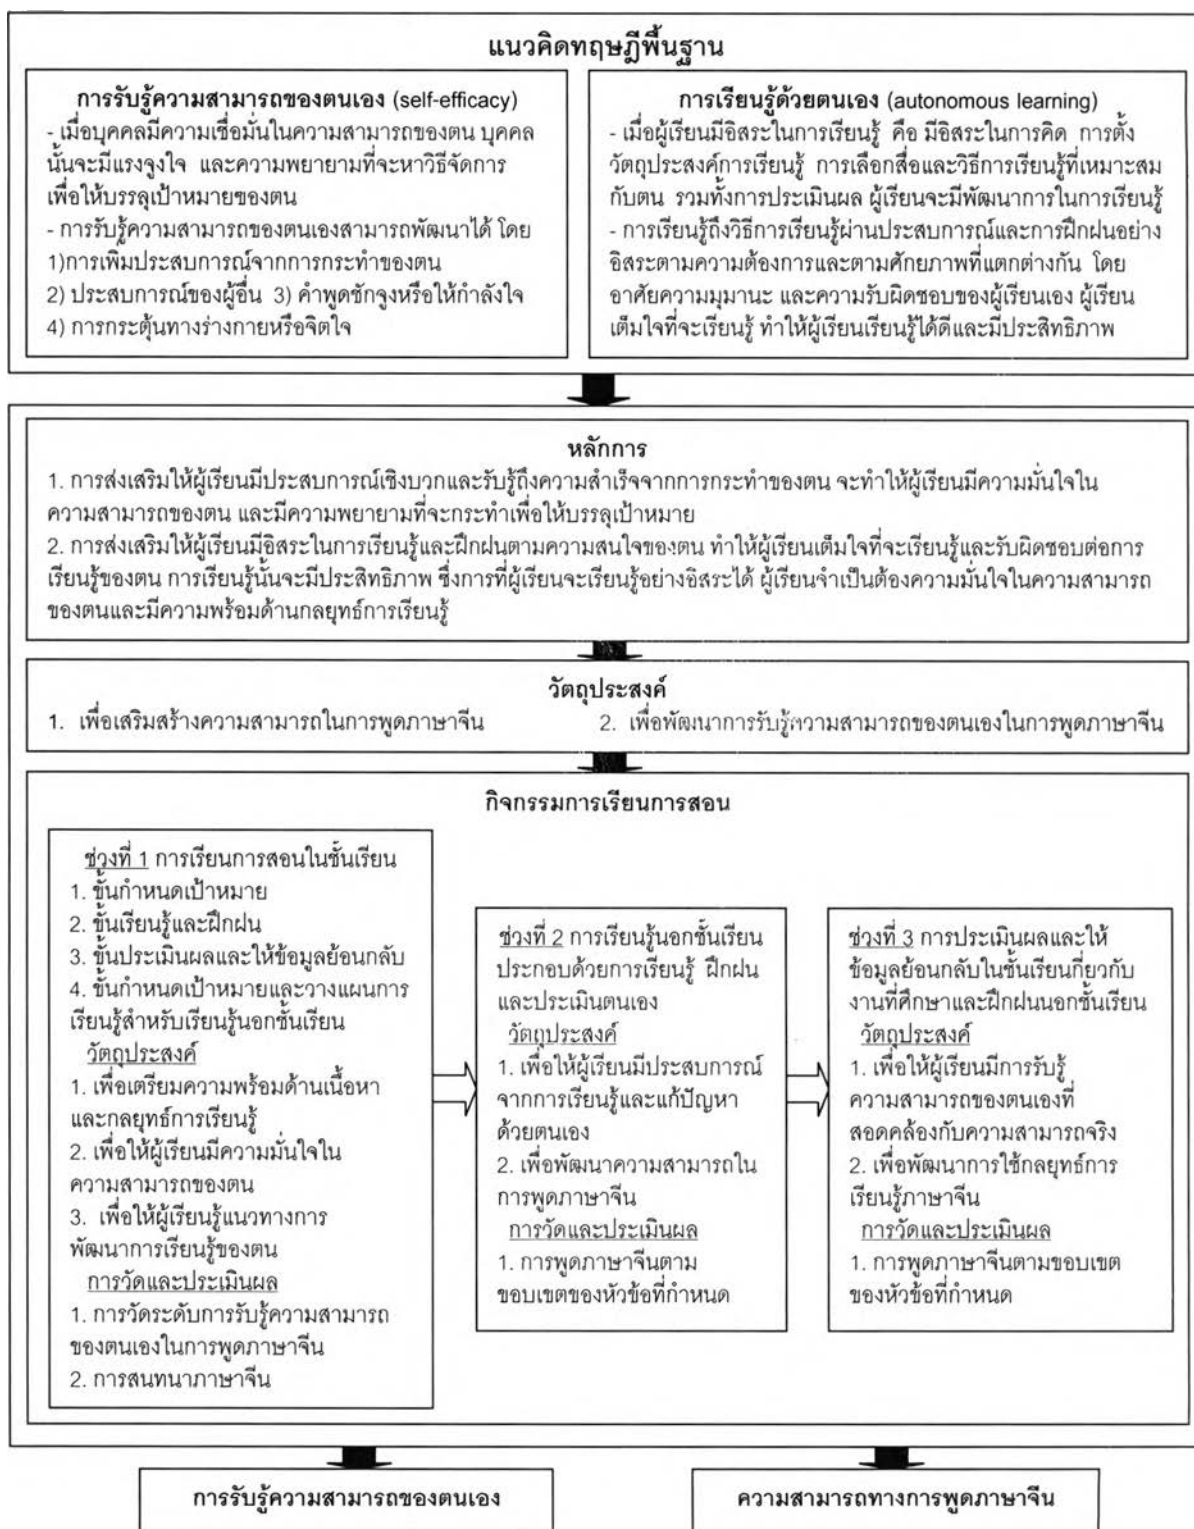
แนวคิดทฤษฎีพื้นฐาน

การรับรู้ความสามารถของตนเอง (self-efficacy)
- เมื่อบุคคลมีความเชื่อมั่นในความสามารถของตน บุคคลนั้นจะมีแรงจูงใจ และความพยายามที่จะหาวิธีจัดการเพื่อให้บรรลุเป้าหมายของตน
- การรับรู้ความสามารถของตนเองสามารถพัฒนาได้ โดย 1)การเพิ่มประสบการณ์จากการกระทำของตน 2) ประสบการณ์ของผู้อื่น 3) คำพูดชักจูงหรือให้กำลังใจ 4) การกระตุ้นทางร่างกายหรือจิตใจ

การเรียนรู้ด้วยตนเอง (autonomous learning)
- เมื่อผู้เรียนมีอิสระในการเรียนรู้ คือ มีอิสระในการคิด การตั้งวัตถุประสงค์การเรียนรู้ การเลือกสื่อและวิธีการเรียนรู้ที่เหมาะสมกับตน รวมทั้งการประเมินผล ผู้เรียนจะมีพัฒนาการในการเรียนรู้
- การเรียนรู้ถึงวิธีการเรียนรู้ผ่านประสบการณ์และการฝึกฝนอย่างอิสระตามความต้องการและตามศักยภาพที่แตกต่างกัน โดยอาศัยความมุมานะ และความรับผิดชอบของผู้เรียนเอง ผู้เรียนเต็มใจที่จะเรียนรู้ ทำให้ผู้เรียนเรียนรู้ได้ดีและมีประสิทธิภาพ

หลักการ
1. การส่งเสริมให้ผู้เรียนมีประสบการณ์เชิงบวกและรับรู้ถึงความสำเร็จจากการกระทำของตน จะทำให้ผู้เรียนมีความมั่นใจในความสามารถของตน และมีความพยายามที่จะกระทำเพื่อให้บรรลุเป้าหมาย
2. การส่งเสริมให้ผู้เรียนมีอิสระในการเรียนรู้และฝึกฝนตามความสนใจของตน ทำให้ผู้เรียนเต็มใจที่จะเรียนรู้และรับผิดชอบต่อการเรียนรู้ของตน การเรียนรู้นั้นจะมีประสิทธิภาพ ซึ่งการที่ผู้เรียนจะเรียนรู้อย่างอิสระได้ ผู้เรียนจำเป็นต้องความมั่นใจในความสามารถของตนและมีความพร้อมด้านกลยุทธ์การเรียนรู้

วัตถุประสงค์
1. เพื่อเสริมสร้างความสามารถในการพูดภาษาจีน
2. เพื่อพัฒนาการรับรู้ความสามารถของตนเองในการพูดภาษาจีน

กิจกรรมการเรียนการสอน

ช่วงที่ 1 การเรียนการสอนในชั้นเรียน
1. ขั้นกำหนดเป้าหมาย
2. ขั้นเรียนรู้และฝึกฝน
3. ขั้นประเมินผลและให้ข้อมูลย้อนกลับ
4. ขั้นกำหนดเป้าหมายและวางแผนการเรียนรู้สำหรับเรียนรู้นอกชั้นเรียน
วัตถุประสงค์
1. เพื่อเตรียมความพร้อมด้านเนื้อหาและกลยุทธ์การเรียนรู้
2. เพื่อให้ผู้เรียนมีความมั่นใจในความสามารถของตน
3. เพื่อให้ผู้เรียนรู้แนวทางการพัฒนาการเรียนรู้ของตน
การวัดและประเมินผล
1. การวัดระดับการรับรู้ความสามารถของตนเองในการพูดภาษาจีน
2. การสนทนาภาษาจีน

ช่วงที่ 2 การเรียนรู้นอกชั้นเรียน ประกอบด้วยการเรียนรู้ ฝึกฝน และประเมินตนเอง
วัตถุประสงค์
1. เพื่อให้ผู้เรียนมีประสบการณ์จากการเรียนรู้และแก้ปัญหาด้วยตนเอง
2. เพื่อพัฒนาความสามารถในการพูดภาษาจีน
การวัดและประเมินผล
1. การพูดภาษาจีนตามขอบเขตของหัวข้อที่กำหนด

ช่วงที่ 3 การประเมินผลและให้ข้อมูลย้อนกลับในชั้นเรียนเกี่ยวกับงานที่ศึกษาและฝึกฝนนอกชั้นเรียน
วัตถุประสงค์
1. เพื่อให้ผู้เรียนมีการรับรู้ความสามารถของตนเองที่สอดคล้องกับความสามารถจริง
2. เพื่อพัฒนาการใช้กลยุทธ์การเรียนรู้ภาษาจีน
การวัดและประเมินผล
1. การพูดภาษาจีนตามขอบเขตของหัวข้อที่กำหนด

การรับรู้ความสามารถของตนเอง

ความสามารถทางการพูดภาษาจีน